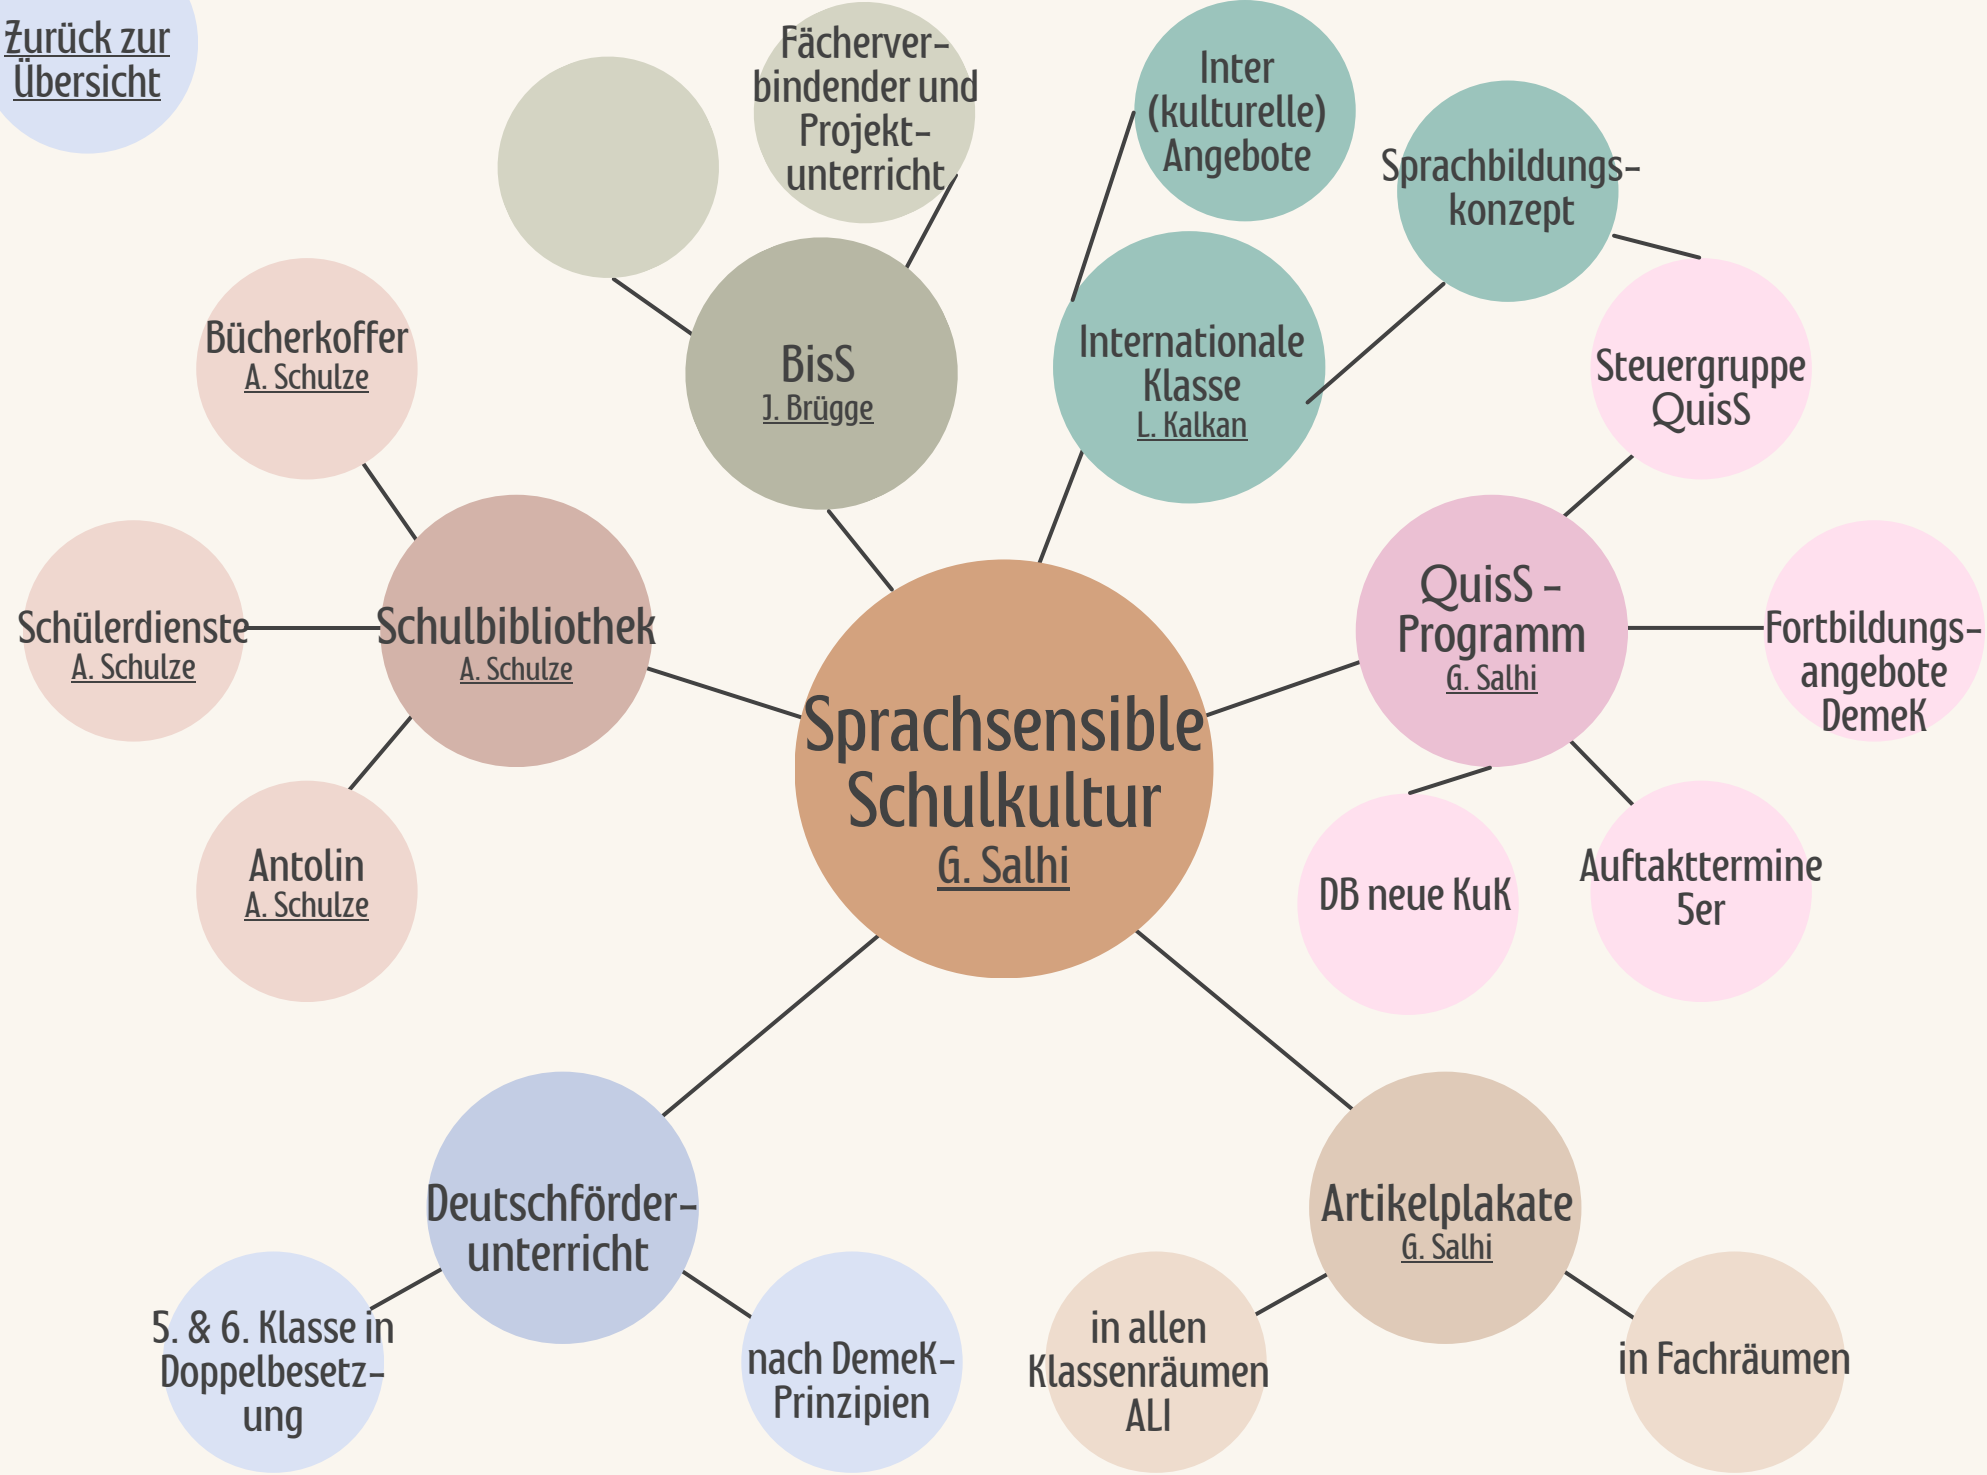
Zurück zur Übersicht

Fächerverbindender und Projektunterricht

Inter (kulturelle) Angebote

Sprachbildungskonzept

BisS
J. Brügge

Internationale Klasse
L. Kalkan

Steuergruppe QuisS

Bücherkoffer
A. Schulze

Schülerdienste
A. Schulze

Schulbibliothek
A. Schulze

QuisS - Programm
G. Salhi

Fortbildungsangebote DemeK

Sprachsensible Schulkultur
G. Salhi

Antolin
A. Schulze

DB neue KuK

Auftakttermine 5er

Deutschförderunterricht

Artikelplakate
G. Salhi

5. & 6. Klasse in Doppelbesetzung

nach DemeK-Prinzipien

in allen Klassenräumen ALI

in Fachräumen